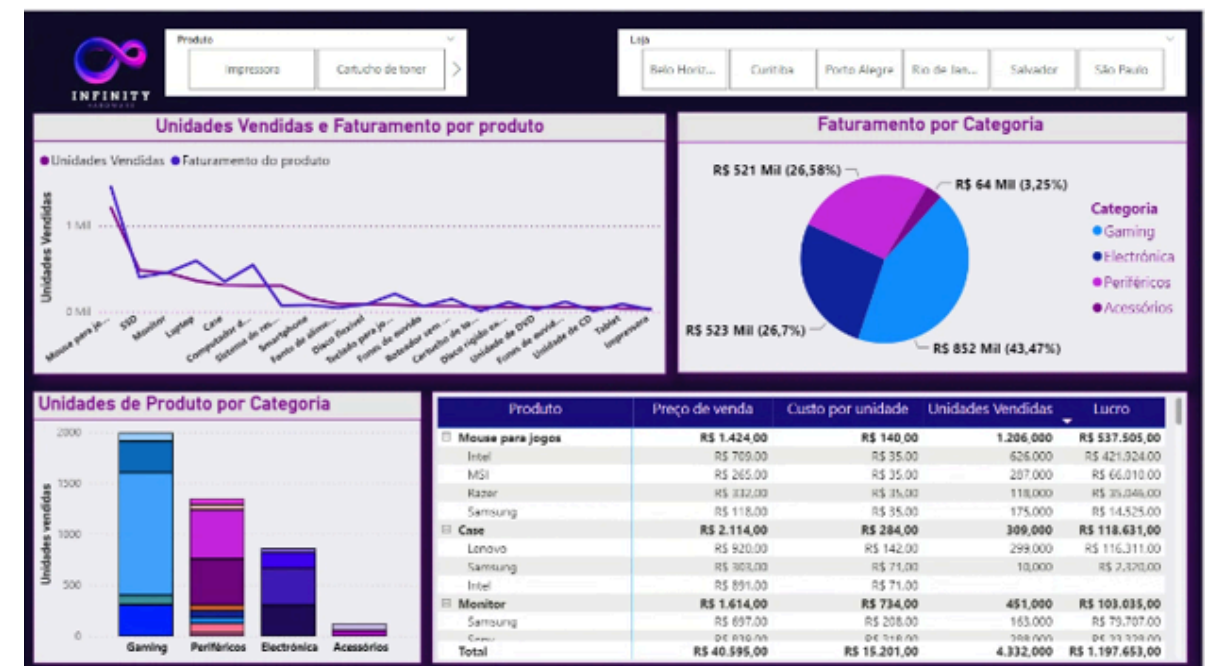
INFINITY
HARDWARE

Produto
Impressora | Cartucho de toner

Loja
Belo Horiz... | Curitiba | Porto Alegre | Rio de Jan... | Salvador | São Paulo

Unidades Vendidas e Faturamento por produto

● Unidades Vendidas ● Faturamento do produto

Unidades Vendidas
1 Mil
0 Mil

Mouse para jo... SSD Monitor Laptop Case Computador d... Sistema de res... Smartphone Fonte de alim... Disco flexível Teclado para jo... Fones de ouvido Roteador sem ... Cartucho de to... Disco rígido ex... Unidade de DVD Fones de ouvid... Unidade de CD Tablet Impressora

Faturamento por Categoria

R$ 521 Mil (26,58%)
R$ 64 Mil (3,25%)
R$ 523 Mil (26,7%)
R$ 852 Mil (43,47%)

Categoria
Gaming
Electrónica
Periféricos
Acessórios

Unidades de Produto por Categoria

Unidades vendidas
2000
1500
1000
500
0

Gaming | Periféricos | Electrónica | Acessórios

| Produto | Preço de venda | Custo por unidade | Unidades Vendidas | Lucro |
|---|---|---|---|---|
| ⊟ Mouse para jogos | R$ 1.424,00 | R$ 140,00 | 1.206,000 | R$ 537.505,00 |
| Intel | R$ 709,00 | R$ 35,00 | 626,000 | R$ 421.924,00 |
| MSI | R$ 265,00 | R$ 35,00 | 287,000 | R$ 66.010,00 |
| Razer | R$ 332,00 | R$ 35,00 | 118,000 | R$ 35.046,00 |
| Samsung | R$ 118,00 | R$ 35,00 | 175,000 | R$ 14.525,00 |
| ⊟ Case | R$ 2.114,00 | R$ 284,00 | 309,000 | R$ 118.631,00 |
| Lenovo | R$ 920,00 | R$ 142,00 | 299,000 | R$ 116.311,00 |
| Samsung | R$ 303,00 | R$ 71,00 | 10,000 | R$ 2.320,00 |
| Intel | R$ 891,00 | R$ 71,00 | | |
| ⊟ Monitor | R$ 1.614,00 | R$ 734,00 | 451,000 | R$ 103.035,00 |
| Samsung | R$ 697,00 | R$ 208,00 | 163,000 | R$ 79.707,00 |
| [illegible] | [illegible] | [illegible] | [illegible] | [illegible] |
| Total | R$ 40.595,00 | R$ 15.201,00 | 4.332,000 | R$ 1.197.653,00 |